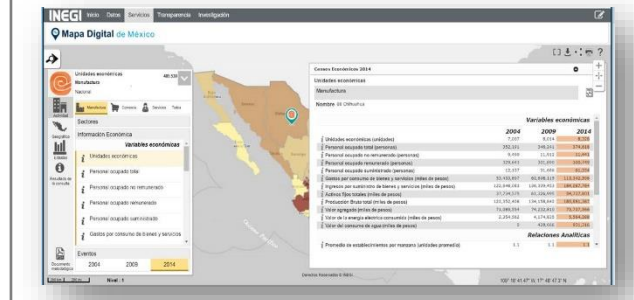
INEGI Inicio Datos Servicios Transparencia Investigación

Mapa Digital de México

Unidades económicas 489,530
Manufacturas
Nacional

Manufactura Comercio Servicios Todos

Sectores

Información Económica

Variables económicas

Unidades económicas

Personal ocupado total

Personal ocupado no remunerado

Personal ocupado remunerado

Personal ocupado suministrado

Gastos por consumo de bienes y servicios

Eventos

2004 2009 2014

Censos Económicos 2014

Unidades económicas

Manufactura

Nombre 08 Chihuahua

Variables económicas

| | 2004 | 2009 | 2014 |
|---|---|---|---|
| Unidades económicas (unidades) | 7,337 | 8,014 | 8,336 |
| Personal ocupado total (personas) | 352,331 | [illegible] | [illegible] |
| Personal ocupado no remunerado (personas) | 8,460 | 11,011 | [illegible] |
| Personal ocupado remunerado (personas) | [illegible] | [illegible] | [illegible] |
| Personal ocupado suministrado (personas) | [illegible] | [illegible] | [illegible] |
| Gastos por consumo de bienes y servicios (miles de pesos) | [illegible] | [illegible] | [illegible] |
| Ingresos por suministro de bienes y servicios (miles de pesos) | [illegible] | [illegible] | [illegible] |
| Activos fijos totales (miles de pesos) | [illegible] | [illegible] | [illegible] |
| Producción Bruta total (miles de pesos) | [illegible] | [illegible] | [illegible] |
| Valor agregado (miles de pesos) | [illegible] | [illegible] | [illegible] |
| Valor de la energía eléctrica consumida (miles de pesos) | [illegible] | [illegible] | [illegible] |
| Valor del consumo de agua (miles de pesos) | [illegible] | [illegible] | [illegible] |

Relaciones Analíticas

| Promedio de establecimientos por manzana (unidades promedio) | 1.1 | 1.1 | 1.1 |

Nivel: 1